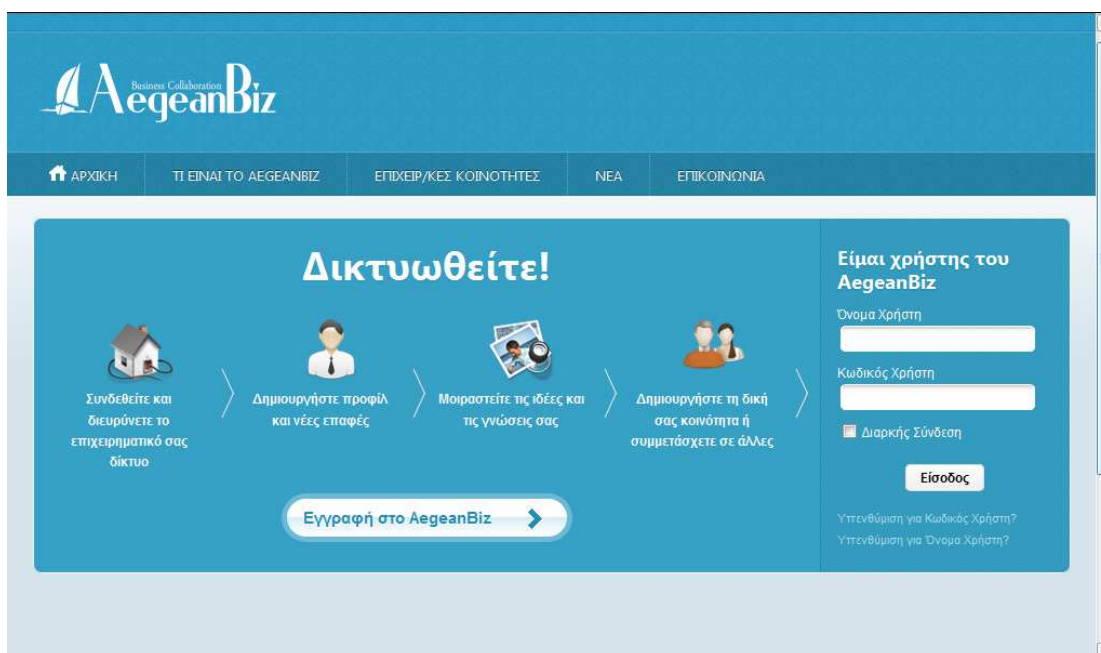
Business Collaboration AegeanBiz

ΑΡΧΙΚΗ ΤΙ ΕΙΝΑΙ ΤΟ AEGEANBIZ ΕΠΙΧΕΙΡ/ΚΕΣ ΚΟΙΝΟΤΗΤΕΣ ΝΕΑ ΕΠΙΚΟΙΝΩΝΙΑ

Δικτυωθείτε!

Συνδεθείτε και διευρύνετε το επιχειρηματικό σας δίκτυο

Δημιουργήστε προφίλ και νέες επαφές

Μοιραστείτε τις ιδέες και τις γνώσεις σας

Δημιουργήστε τη δική σας κοινότητα ή συμμετάσχετε σε άλλες

Εγγραφή στο AegeanBiz

Είμαι χρήστης του AegeanBiz

Όνομα Χρήστη

Κωδικός Χρήστη

Διαρκής Σύνδεση

Είσοδος

Υπενθύμιση για Κωδικός Χρήστη?

Υπενθύμιση για Όνομα Χρήστη?